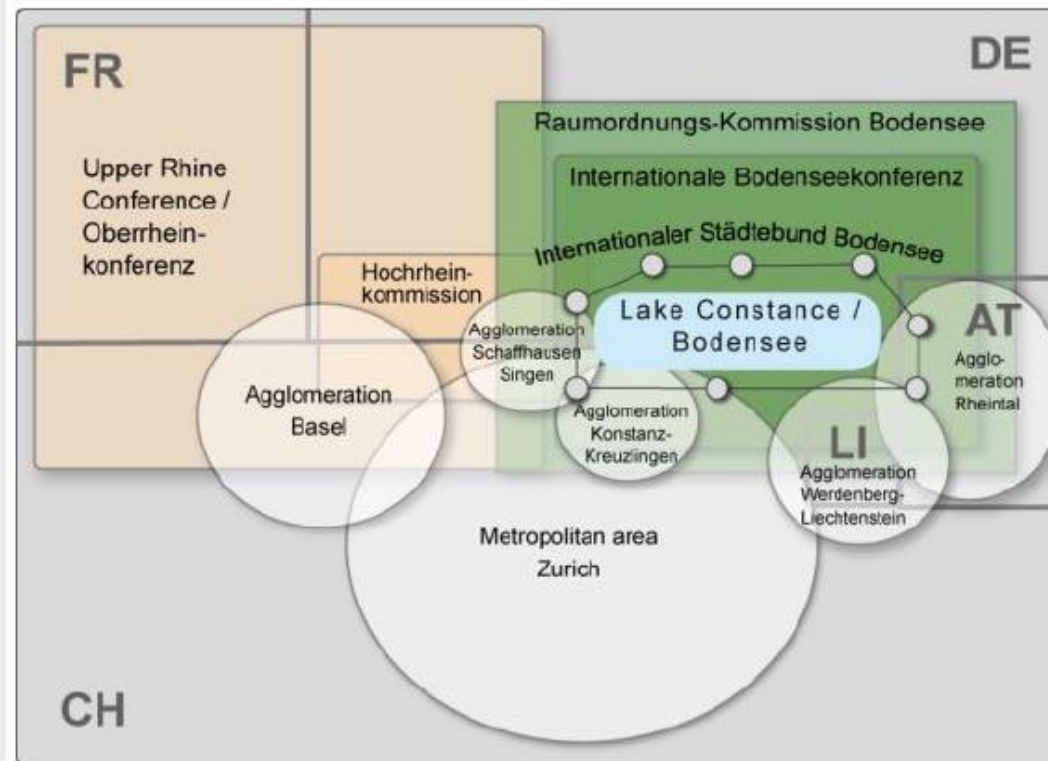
FR

DE

Upper Rhine Conference / Oberrheinkonferenz

Raumordnungs-Kommission Bodensee

Internationale Bodenseekonferenz

Internationaler Städtebund Bodensee

Hochrheinkommission

Agglomeration Schaffhausen Singen

Lake Constance / Bodensee

AT

Agglomeration Rheintal

Agglomeration Basel

Agglomeration Konstanz-Kreuzlingen

LI

Agglomeration Werdenberg-Liechtenstein

Metropolitan area Zurich

CH